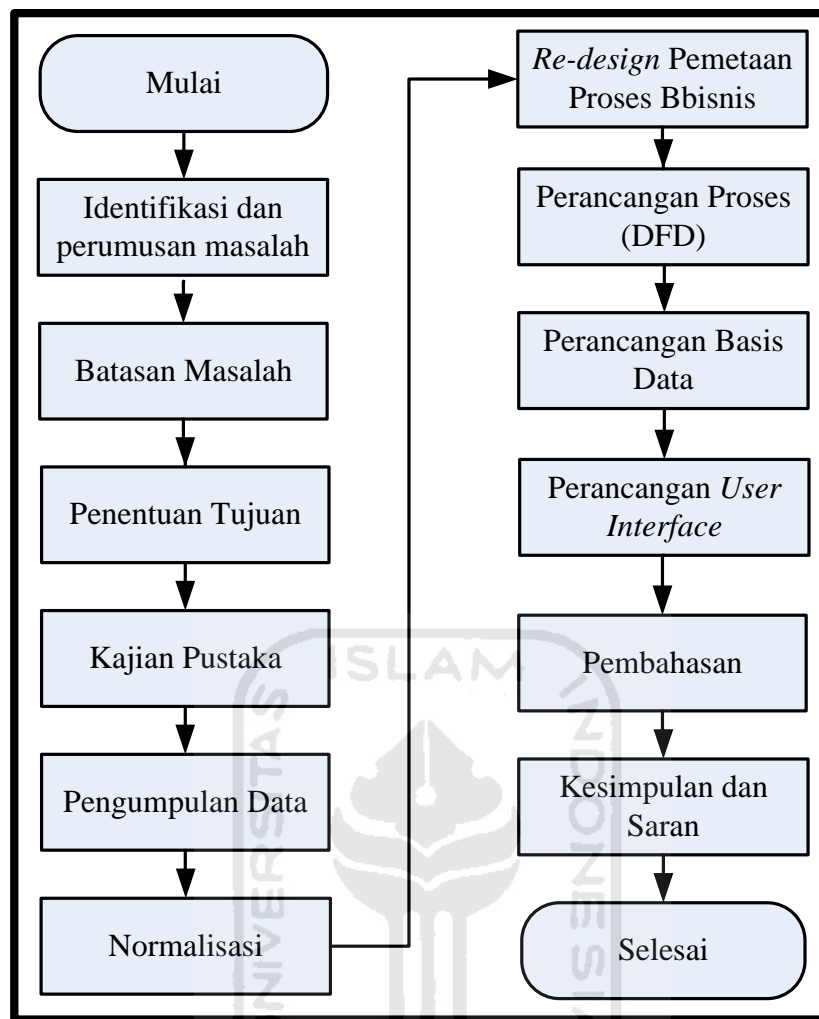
Mulai

Identifikasi dan perumusan masalah

Batasan Masalah

Penentuan Tujuan

Kajian Pustaka

Pengumpulan Data

Normalisasi

*Re-design* Pemetaan Proses Bbisnis

Perancangan Proses (DFD)

Perancangan Basis Data

Perancangan *User Interface*

Pembahasan

Kesimpulan dan Saran

Selesai

UNIVERSITAS ISLAM INDONESIA